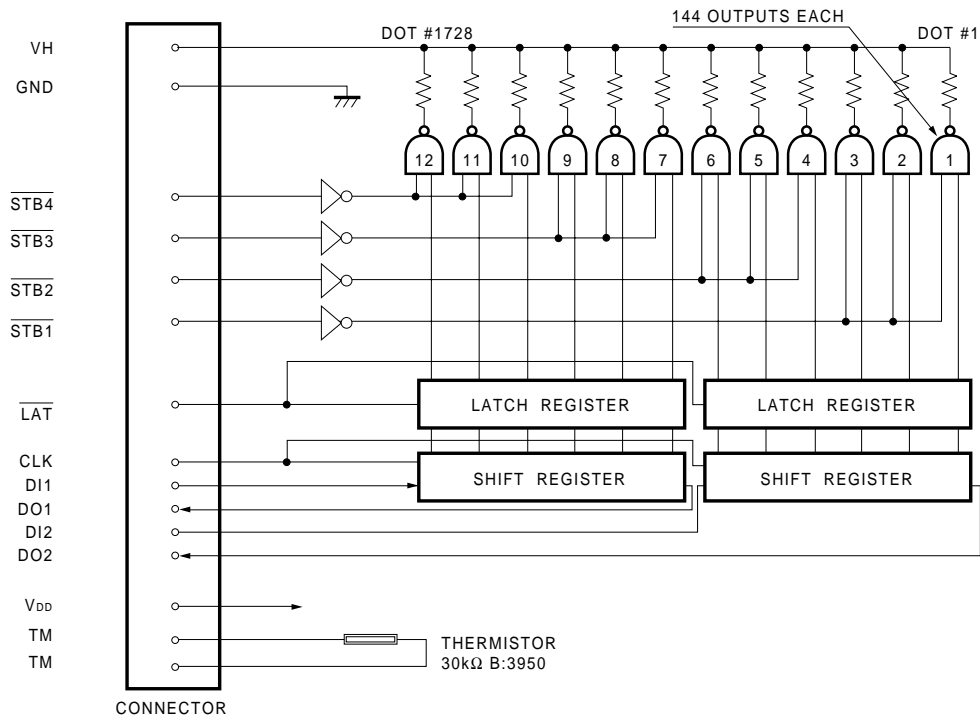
144 OUTPUTS EACH

DOT #1728

DOT #1

VH

GND

12 11 10 9 8 7 6 5 4 3 2 1

$\overline{STB4}$

$\overline{STB3}$

$\overline{STB2}$

$\overline{STB1}$

$\overline{LAT}$

LATCH REGISTER

LATCH REGISTER

CLK

DI1

DO1

DI2

DO2

SHIFT REGISTER

SHIFT REGISTER

$V_{DD}$

TM

TM

THERMISTOR
30kΩ B:3950

CONNECTOR